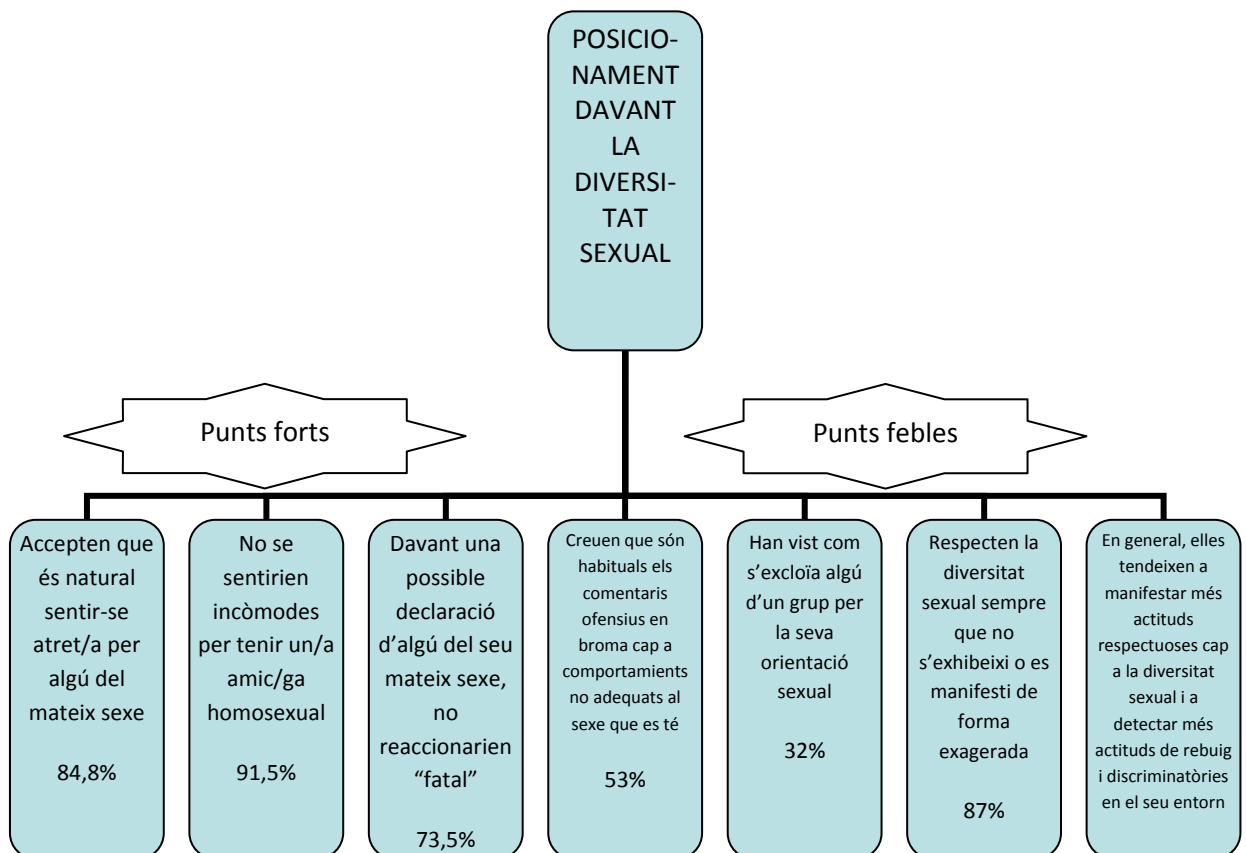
POSICIONAMENT DAVANT LA DIVERSITAT SEXUAL

Punts forts

Punts febles

Accepten que és natural sentir-se atret/a per algú del mateix sexe

84,8%

No se sentirien incòmodes per tenir un/a amic/ga homosexual

91,5%

Davant una possible declaració d'algú del seu mateix sexe, no reaccionarien "fatal"

73,5%

Creuen que són habituals els comentaris ofensius en broma cap a comportaments no adequats al sexe que es té

53%

Han vist com s'excloïa algú d'un grup per la seva orientació sexual

32%

Respecten la diversitat sexual sempre que no s'exhibeixi o es manifesti de forma exagerada

87%

En general, elles tendeixen a manifestar més actituds respectuoses cap a la diversitat sexual i a detectar més actituds de rebuig i discriminatòries en el seu entorn